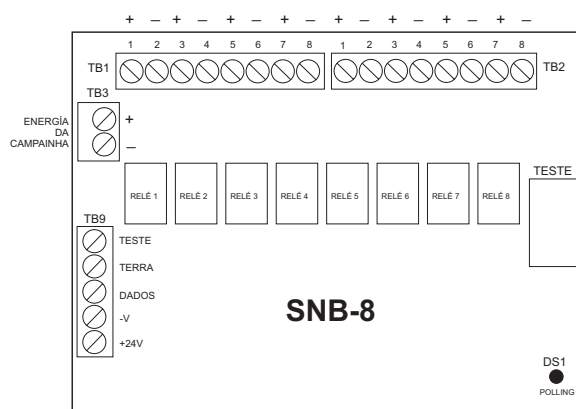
+ – + – + – + – + – + – + – + –

1 2 3 4 5 6 7 8 1 2 3 4 5 6 7 8

TB1

TB2

TB3

ENERGÍA DA CAMPAINHA

+

–

RELÊ 1 RELÊ 2 RELÊ 3 RELÊ 4 RELÊ 5 RELÊ 6 RELÊ 7 RELÊ 8

TESTE

TB9

TESTE

TERRA

DADOS

-V

+24V

SNB-8

DS1

POLLING